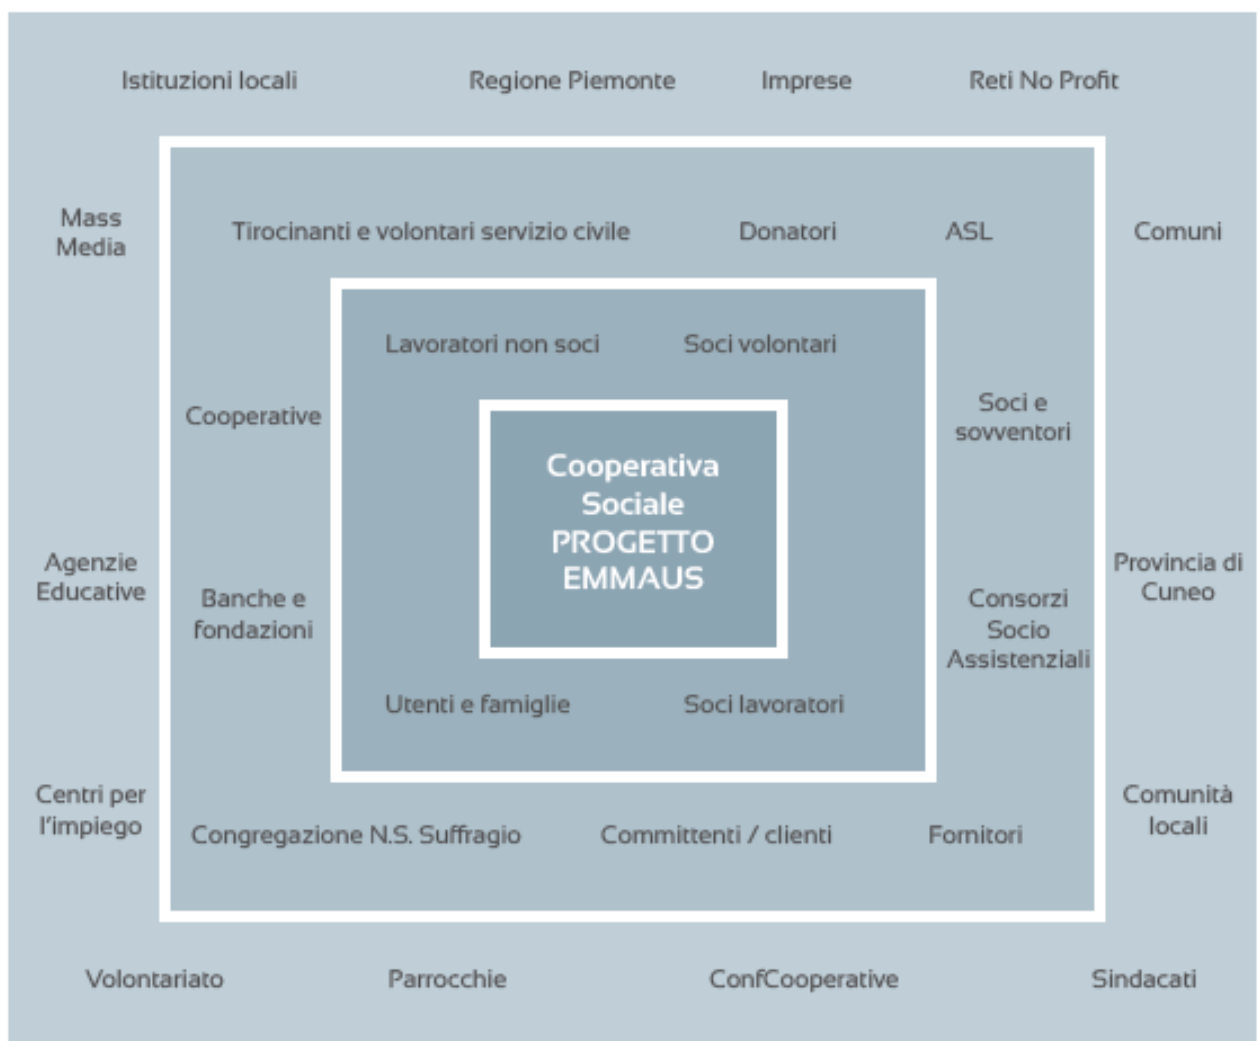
Istituzioni locali Regione Piemonte Imprese Reti No Profit

Mass Media

Tirocinanti e volontari servizio civile Donatori ASL

Comuni

Lavoratori non soci Soci volontari

Cooperative

Soci e sovventori

Cooperativa Sociale PROGETTO EMMAUS

Agenzie Educative

Banche e fondazioni

Consorzi Socio Assistenziali

Provincia di Cuneo

Utenti e famiglie Soci lavoratori

Centri per l'impiego

Congregazione N.S. Suffragio Committenti / clienti Fornitori

Comunità locali

Volontariato Parrocchie ConfCooperative Sindacati